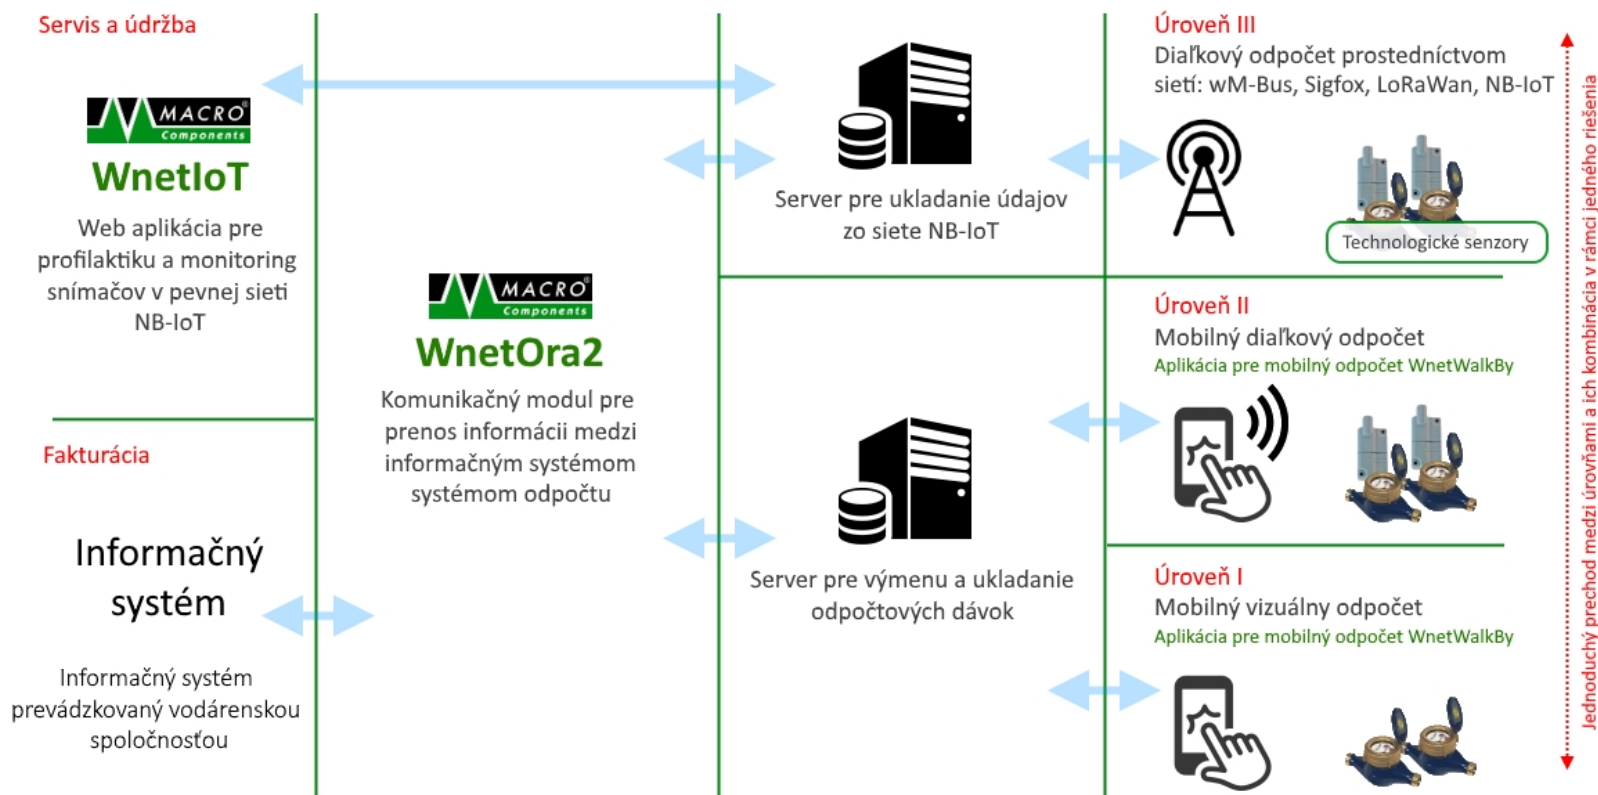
Servis a údržba

MACRO Components

WnetIoT

Web aplikácia pre profilaktiku a monitoring snímačov v pevnej sieti NB-IoT

Fakturácia

Informačný systém

Informačný systém prevádzkovaný vodárenskou spoločnosťou

MACRO Components

WnetOra2

Komunikačný modul pre prenos informácii medzi informačným systémom systémom odpočtu

Server pre ukladanie údajov zo siete NB-IoT

Server pre výmenu a ukladanie odpočtových dávok

Úroveň III
Diaľkový odpočet prostedníctvom sietí: wM-Bus, Sigfox, LoRaWan, NB-IoT

Technologické senzory

Úroveň II
Mobilný diaľkový odpočet
Aplikácia pre mobilný odpočet WnetWalkBy

Úroveň I
Mobilný vizuálny odpočet
Aplikácia pre mobilný odpočet WnetWalkBy

Jednoduchý prechod medzi úrovňami a ich kombinácia v rámci jedného riešenia